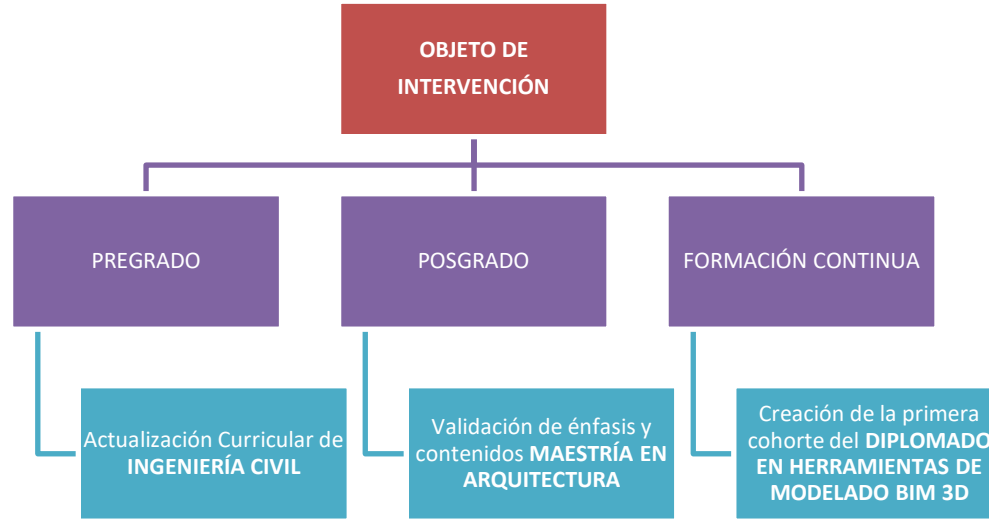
OBJETO DE INTERVENCIÓN

PREGRADO

POSGRADO

FORMACIÓN CONTINUA

Actualización Curricular de INGENIERÍA CIVIL

Validación de énfasis y contenidos MAESTRÍA EN ARQUITECTURA

Creación de la primera cohorte del DIPLOMADO EN HERRAMIENTAS DE MODELADO BIM 3D